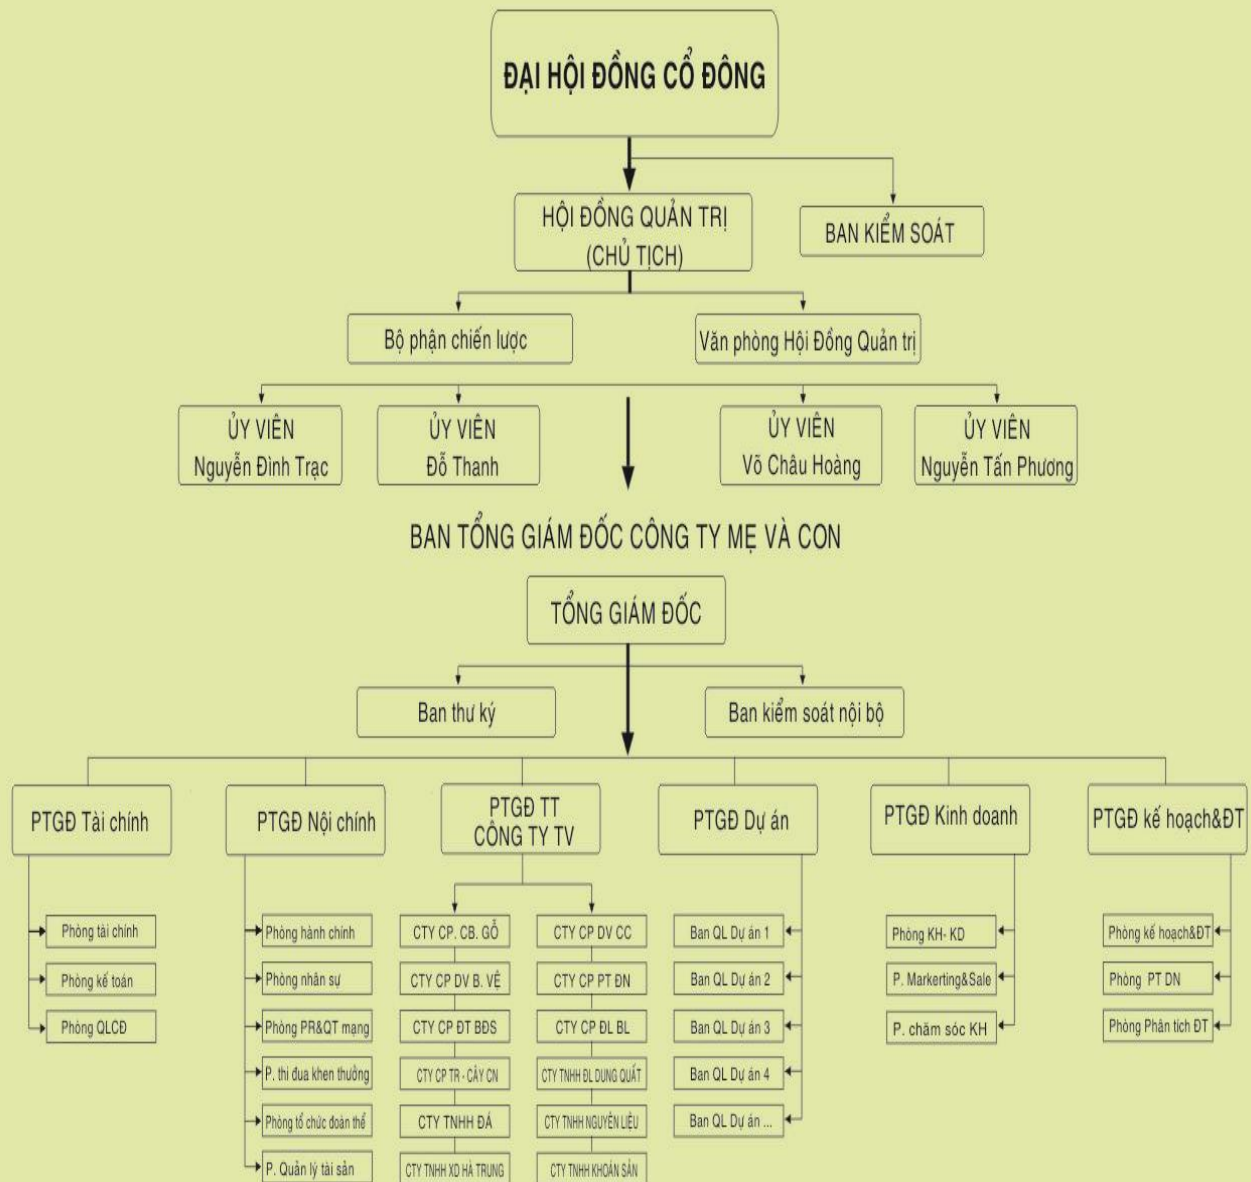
ĐẠI HỘI ĐỒNG CỔ ĐÔNG

HỘI ĐỒNG QUẢN TRỊ (CHỦ TỊCH)

BAN KIỂM SOÁT

Bộ phận chiến lược

Văn phòng Hội Đồng Quản trị

ỦY VIÊN Nguyễn Đình Trạc

ỦY VIÊN Đỗ Thanh

ỦY VIÊN Võ Châu Hoàng

ỦY VIÊN Nguyễn Tấn Phương

BAN TỔNG GIÁM ĐỐC CÔNG TY MẸ VÀ CON

TỔNG GIÁM ĐỐC

Ban thư ký

Ban kiểm soát nội bộ

PTGĐ Tài chính

Phòng tài chính

Phòng kế toán

Phòng QLCĐ

PTGĐ Nội chính

Phòng hành chính

Phòng nhân sự

Phòng PR&QT mạng

P. thi đua khen thưởng

Phòng tổ chức đoàn thể

P. Quản lý tài sản

PTGĐ TT CÔNG TY TV

CTY CP. CB. GỖ

CTY CP DV B. VỆ

CTY CP ĐT BĐS

CTY CP TR - CÂY CN

CTY TNHH ĐÁ

CTY TNHH XD HÀ TRUNG

CTY CP DV CC

CTY CP PT ĐN

CTY CP ĐL BL

CTY TNHH ĐL DUNG QUẤT

CTY TNHH NGUYÊN LIỆU

CTY TNHH KHOÁN SẢN

PTGĐ Dự án

Ban QL Dự án 1

Ban QL Dự án 2

Ban QL Dự án 3

Ban QL Dự án 4

Ban QL Dự án ...

PTGĐ Kinh doanh

Phòng KH- KD

P. Markerting&Sale

P. chăm sóc KH

PTGĐ kế hoạch&ĐT

Phòng kế hoạch&ĐT

Phòng PT DN

Phòng Phân tích ĐT